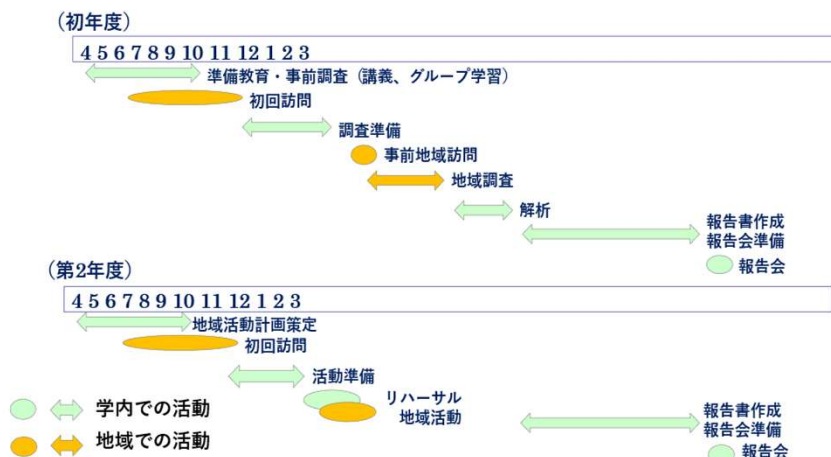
（初年度）

4 5 6 7 8 9 10 11 12 1 2 3

準備教育・事前調査（講義、グループ学習）

初回訪問

調査準備

事前地域訪問

地域調査

解析

報告書作成
報告会準備

報告会

（第2年度）

4 5 6 7 8 9 10 11 12 1 2 3

地域活動計画策定

初回訪問

活動準備

リハーサル
地域活動

報告書作成
報告会準備

報告会

学内での活動

地域での活動